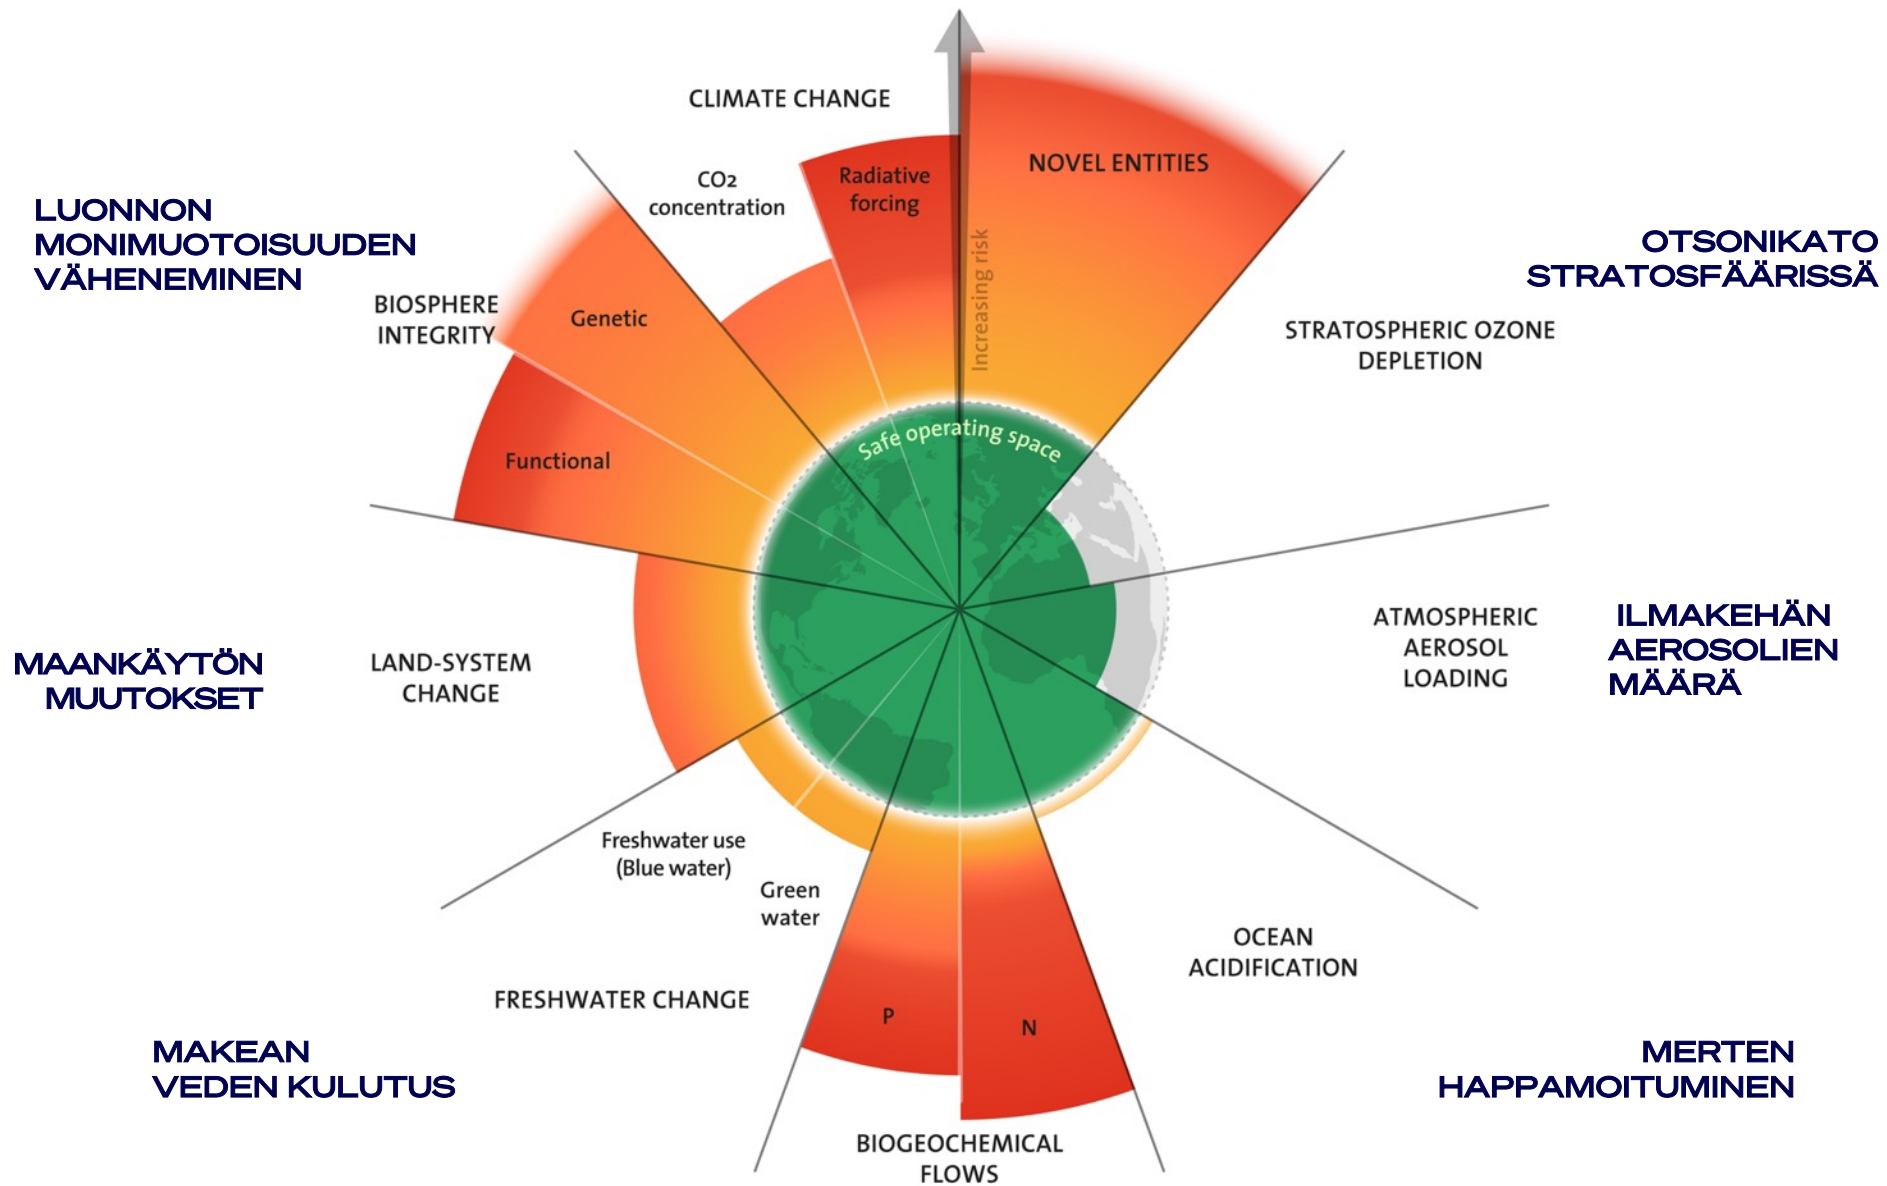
CLIMATE CHANGE

NOVEL ENTITIES

$CO_2$ concentration

Radiative forcing

LUONNON MONIMUOTOISUUDEN VÄHENEMINEN

OTSONIKATO STRATOSFÄÄRISSÄ

BIOSPHERE INTEGRITY

Genetic

Increasing risk

STRATOSPHERIC OZONE DEPLETION

Functional

Safe operating space

MAANKÄYTÖN MUUTOKSET

LAND-SYSTEM CHANGE

ATMOSPHERIC AEROSOL LOADING

ILMAKEHÄN AEROSOLIEN MÄÄRÄ

Freshwater use (Blue water)

Green water

OCEAN ACIDIFICATION

FRESHWATER CHANGE

P

N

MAKEAN VEDEN KULUTUS

MERTEN HAPPAMOITUMINEN

BIOGEOCHEMICAL FLOWS